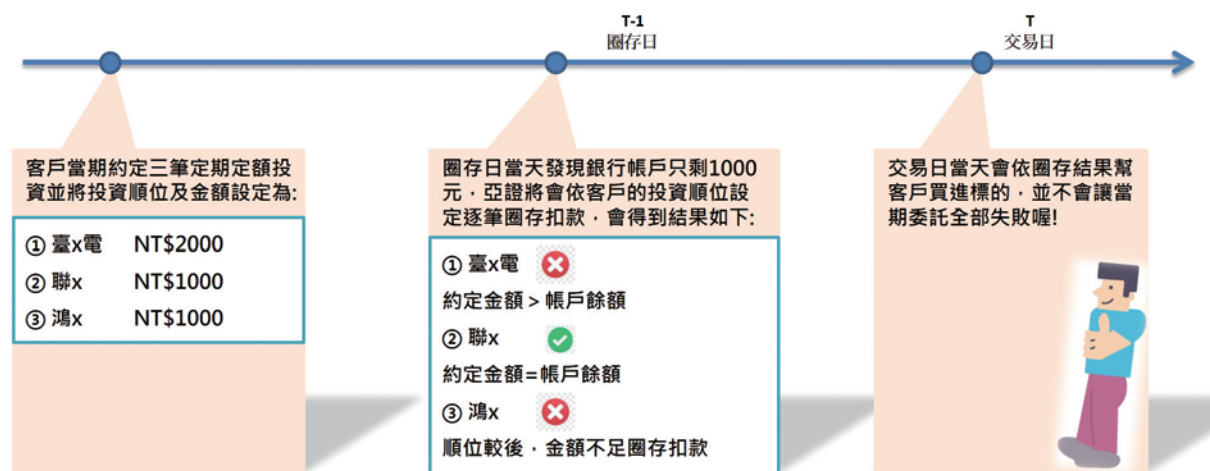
T-1
圈存日

T
交易日

客戶當期約定三筆定期定額投資並將投資順位及金額設定為:

① 臺x電 NT$2000
② 聯x NT$1000
③ 鴻x NT$1000

圈存日當天發現銀行帳戶只剩1000元，亞證將會依客戶的投資順位設定逐筆圈存扣款，會得到結果如下:

① 臺x電
約定金額 > 帳戶餘額
② 聯x
約定金額=帳戶餘額
③ 鴻x
順位較後，金額不足圈存扣款

交易日當天會依圈存結果幫客戶買進標的，並不會讓當期委託全部失敗喔!